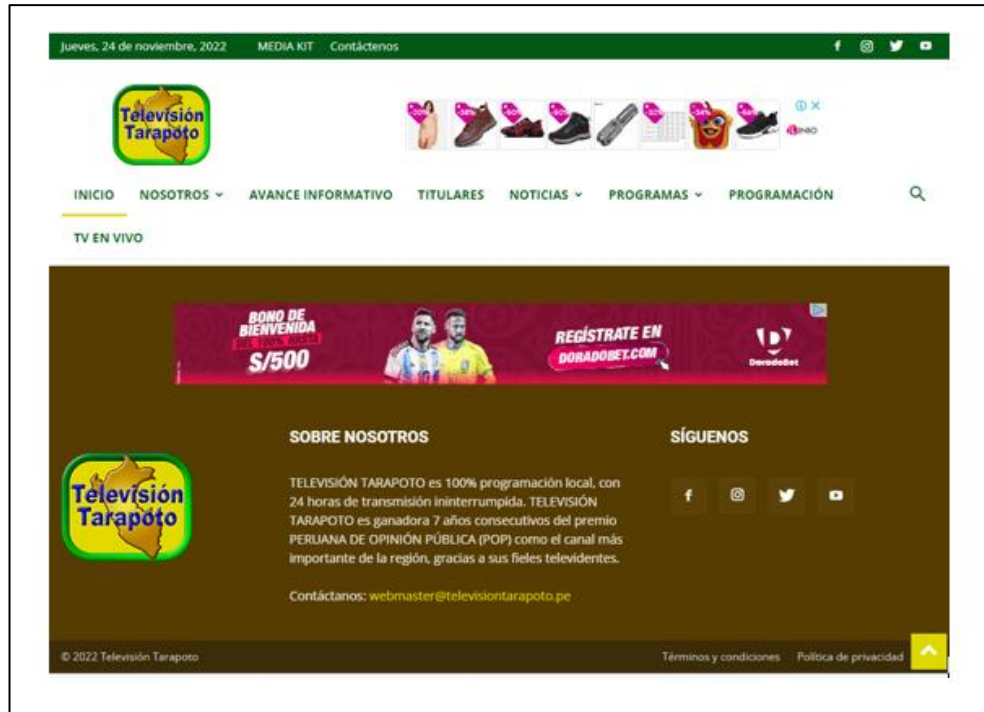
Jueves, 24 de noviembre, 2022 MEDIA KIT Contáctenos

Televisión Tarapoto

INICIO NOSOTROS AVANCE INFORMATIVO TITULARES NOTICIAS PROGRAMAS PROGRAMACIÓN

TV EN VIVO

BONO DE BIENVENIDA DEL 100% HASTA S/500

REGÍSTRATE EN DORADOBET.COM

DoradoBet

Televisión Tarapoto

SOBRE NOSOTROS

TELEVISIÓN TARAPOTO es 100% programación local, con 24 horas de transmisión ininterrumpida. TELEVISIÓN TARAPOTO es ganadora 7 años consecutivos del premio PERUANA DE OPINIÓN PÚBLICA (POP) como el canal más importante de la región, gracias a sus fieles televidentes.

Contáctanos: webmaster@televisiontarapoto.pe

SÍGUENOS

© 2022 Televisión Tarapoto

Términos y condiciones Política de privacidad